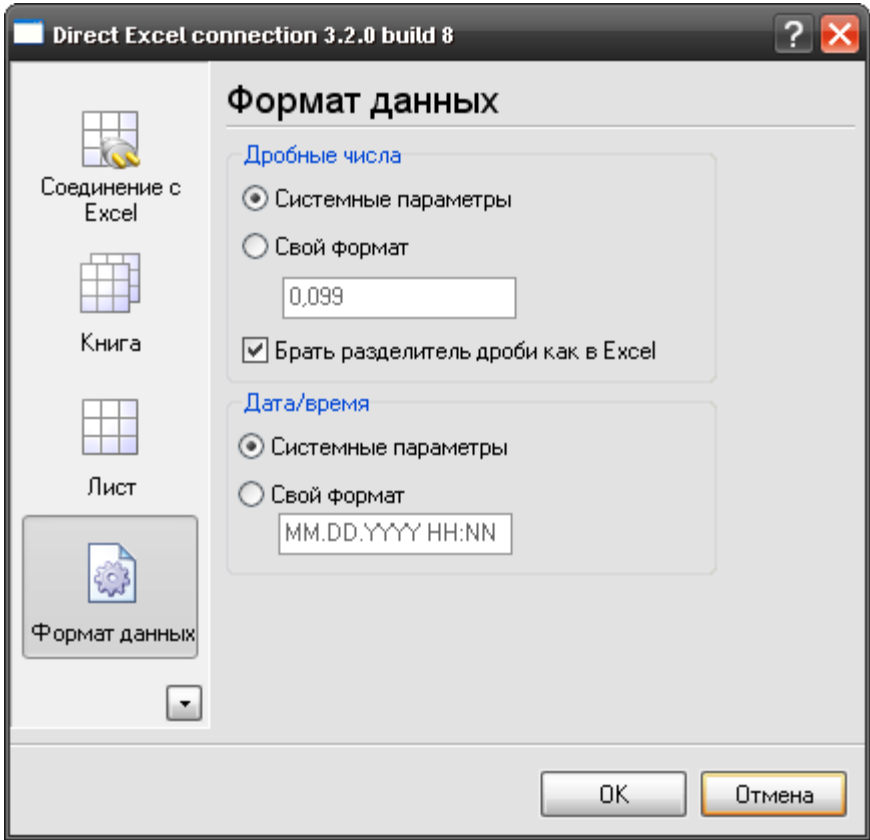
Direct Excel connection 3.2.0 build 8

Соединение с Excel

Книга

Лист

Формат данных

Формат данных

Дробные числа

Системные параметры

Свой формат

0,099

Брать разделитель дроби как в Excel

Дата/время

Системные параметры

Свой формат

MM.DD.YYYY HH:NN

OK

Отмена